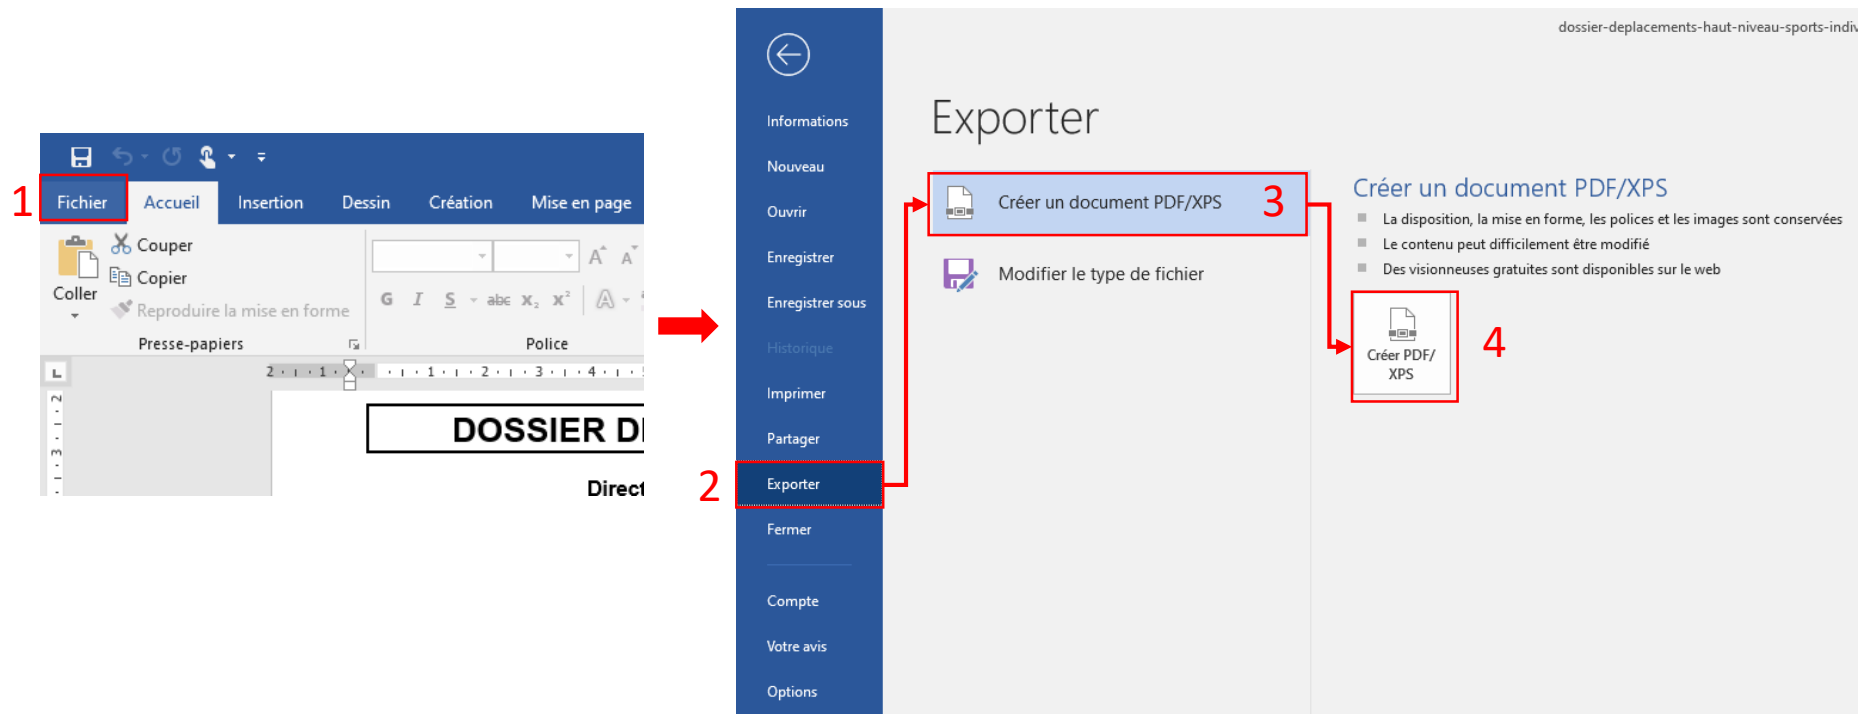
1 Fichier Accueil Insertion Dessin Création Mise en page

Coller

Couper

Copier

Reproduire la mise en forme

Presse-papiers

G I S abc $x_2$ $x^2$

Police

2 · 1 · 1 · 2 · 3 · 4

DOSSIER D

Direct

dossier-deplacements-haut-niveau-sports-indiv

Informations

Nouveau

Ouvrir

Enregistrer

Enregistrer sous

Historique

Imprimer

Partager

2 Exporter

Fermer

Compte

Votre avis

Options

Exporter

Créer un document PDF/XPS 3

Modifier le type de fichier

Créer un document PDF/XPS

La disposition, la mise en forme, les polices et les images sont conservées

Le contenu peut difficilement être modifié

Des visionneuses gratuites sont disponibles sur le web

Créer PDF/ XPS 4